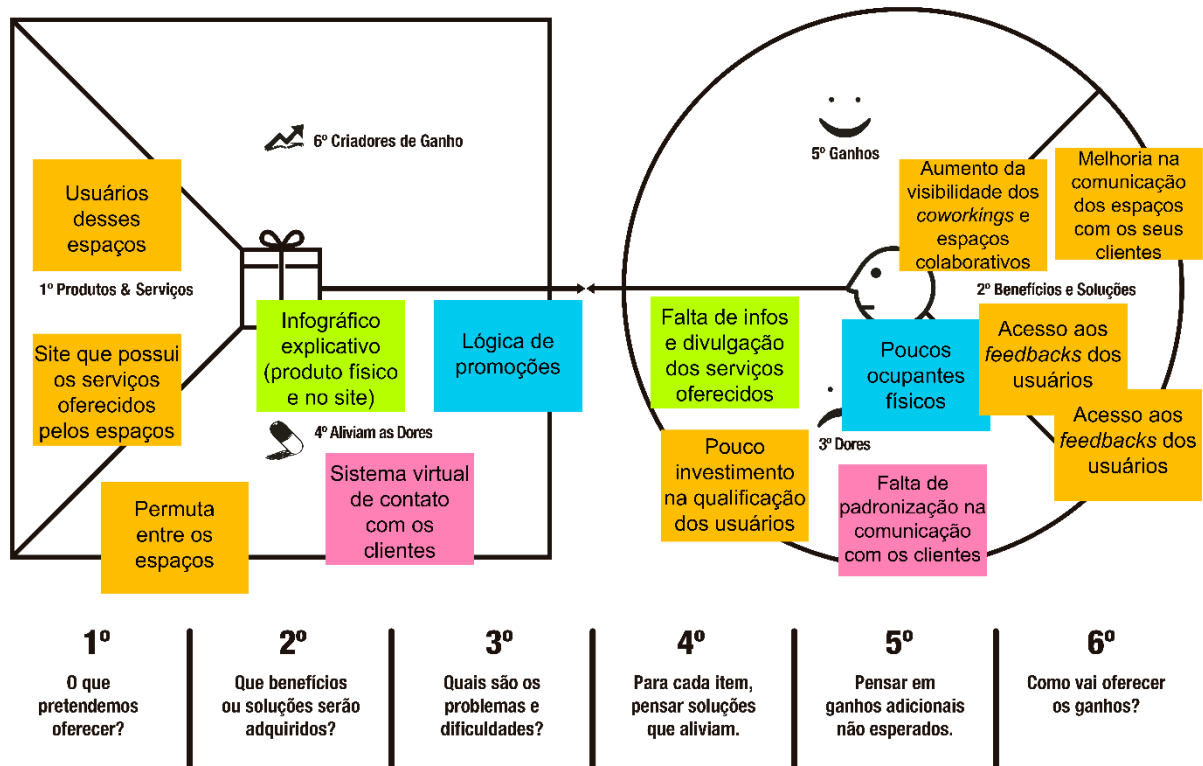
6º Criadores de Ganho

Usuários desses espaços

1º Produtos & Serviços

Site que possui os serviços oferecidos pelos espaços

Infográfico explicativo (produto físico e no site)

Lógica de promoções

4º Aliviam as Dores

Permuta entre os espaços

Sistema virtual de contato com os clientes

5º Ganhos

Aumento da visibilidade dos *coworkings* e espaços colaborativos

Melhoria na comunicação dos espaços com os seus clientes

2º Benefícios e Soluções

Falta de infos e divulgação dos serviços oferecidos

Poucos ocupantes físicos

Acesso aos *feedbacks* dos usuários

Acesso aos *feedbacks* dos usuários

3º Dores

Pouco investimento na qualificação dos usuários

Falta de padronização na comunicação com os clientes

1º
O que pretendemos oferecer?

2º
Que benefícios ou soluções serão adquiridos?

3º
Quais são os problemas e dificuldades?

4º
Para cada item, pensar soluções que aliviam.

5º
Pensar em ganhos adicionais não esperados.

6º
Como vai oferecer os ganhos?